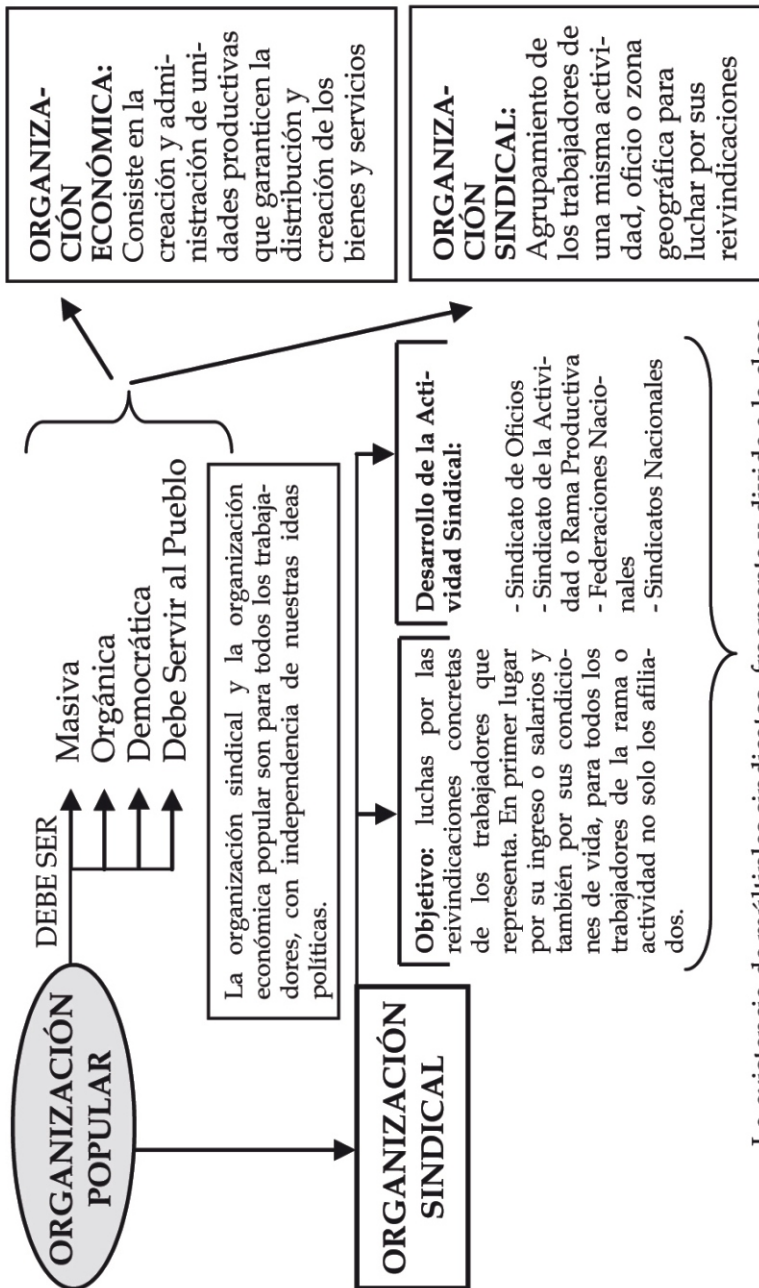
ORGANIZACIÓN POPULAR

DEBE SER

Masiva
Orgánica
Democrática
Debe Servir al Pueblo

ORGANIZACIÓN ECONÓMICA: Consiste en la creación y administración de unidades productivas que garanticen la distribución y creación de los bienes y servicios

ORGANIZACIÓN SINDICAL: Agrupamiento de los trabajadores de una misma actividad, oficio o zona geográfica para luchar por sus reivindicaciones

La organización sindical y la organización económica popular son para todos los trabajadores, con independencia de nuestras ideas políticas.

ORGANIZACIÓN SINDICAL

Objetivo: luchas por las reivindicaciones concretas de los trabajadores que representa. En primer lugar por su ingreso o salarios y también por sus condiciones de vida, para todos los trabajadores de la rama o actividad no solo los afiliados.

Desarrollo de la Actividad Sindical:

- Sindicato de Oficios
- Sindicato de la Actividad o Rama Productiva
- Federaciones Nacionales
- Sindicatos Nacionales

La existencia de múltiples sindicatos, frecuente se divide a la clase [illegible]